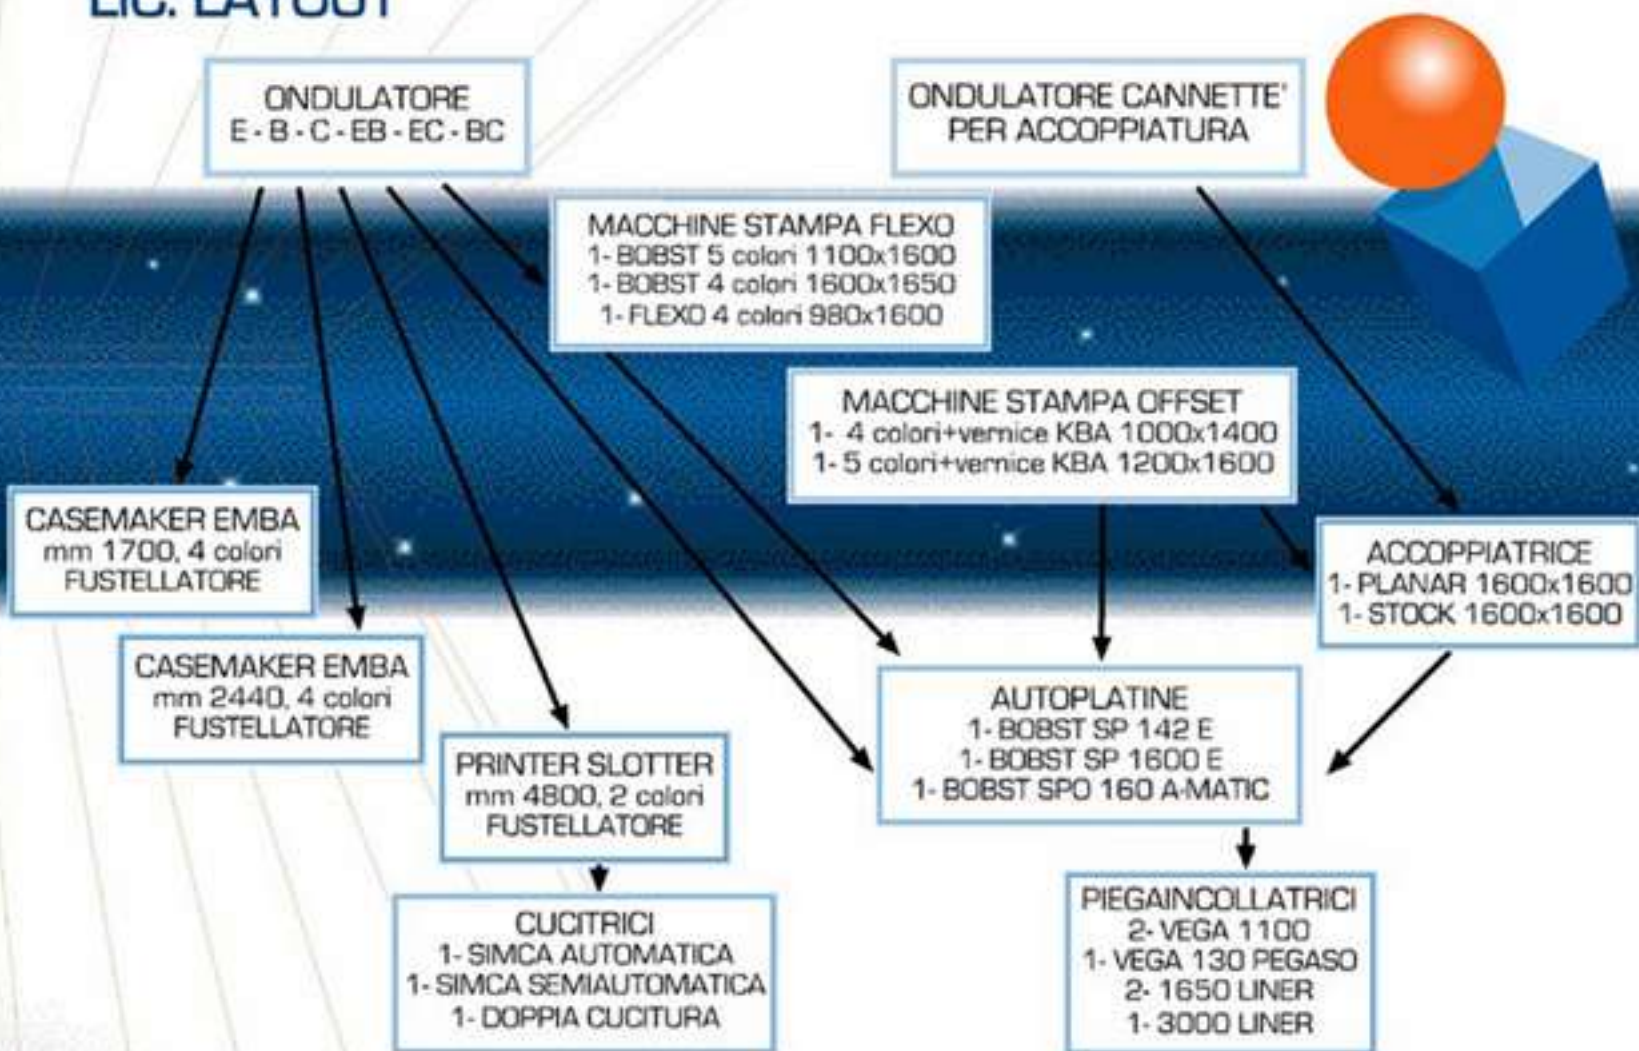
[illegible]

ONDULATORE
E - B - C - EB - EC - BC

ONDULATORE CANNETTE'
PER ACCOPPIATURA

MACCHINE STAMPA FLEXO
1- BOBST 5 colori 1100x1600
1- BOBST 4 colori 1600x1650
1- FLEXO 4 colori 980x1600

MACCHINE STAMPA OFFSET
1- 4 colori+vernice KBA 1000x1400
1- 5 colori+vernice KBA 1200x1600

CASEMAKER EMBA
mm 1700, 4 colori
FUSTELLATORE

ACCOPPIATRICE
1- PLANAR 1600x1600
1- STOCK 1600x1600

CASEMAKER EMBA
mm 2440, 4 colori
FUSTELLATORE

AUTOPLATINE
1- BOBST SP 142 E
1- BOBST SP 1600 E
1- BOBST SPO 160 A-MATIC

PRINTER SLOTTER
mm 4800, 2 colori
FUSTELLATORE

CUCITRICI
1- SIMCA AUTOMATICA
1- SIMCA SEMIAUTOMATICA
1- DOPPIA CUCITURA

PIEGAINCOLLATRICI
2- VEGA 1100
1- VEGA 130 PEGASO
2- 1650 LINER
1- 3000 LINER